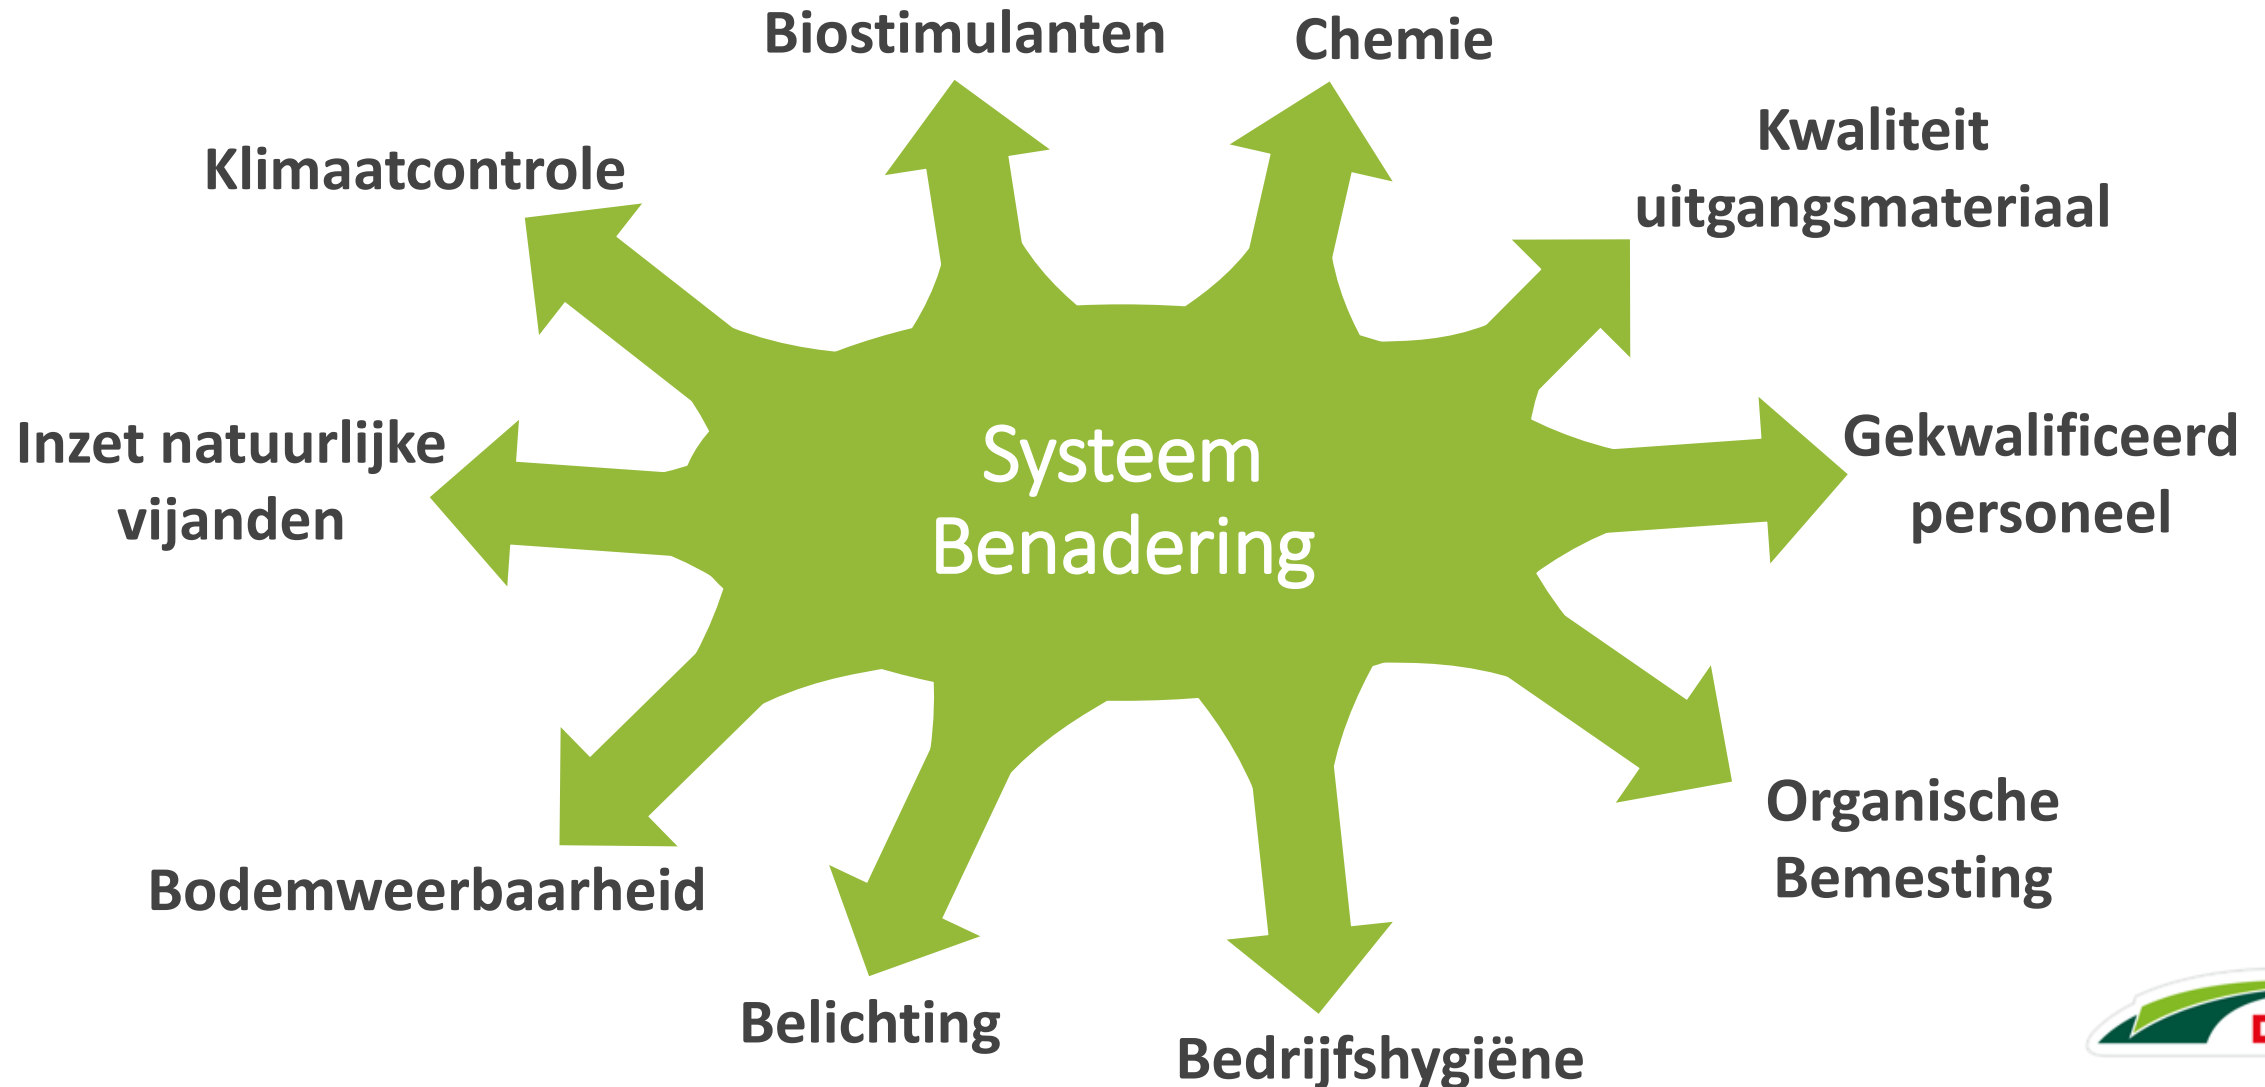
Biostimulanten

Chemie

Klimaatcontrole

Kwaliteit uitgangsmateriaal

Systeem Benadering

Inzet natuurlijke vijanden

Gekwalificeerd personeel

Organische Bemesting

Bodemweerbaarheid

Belichting

Bedrijfshygiëne